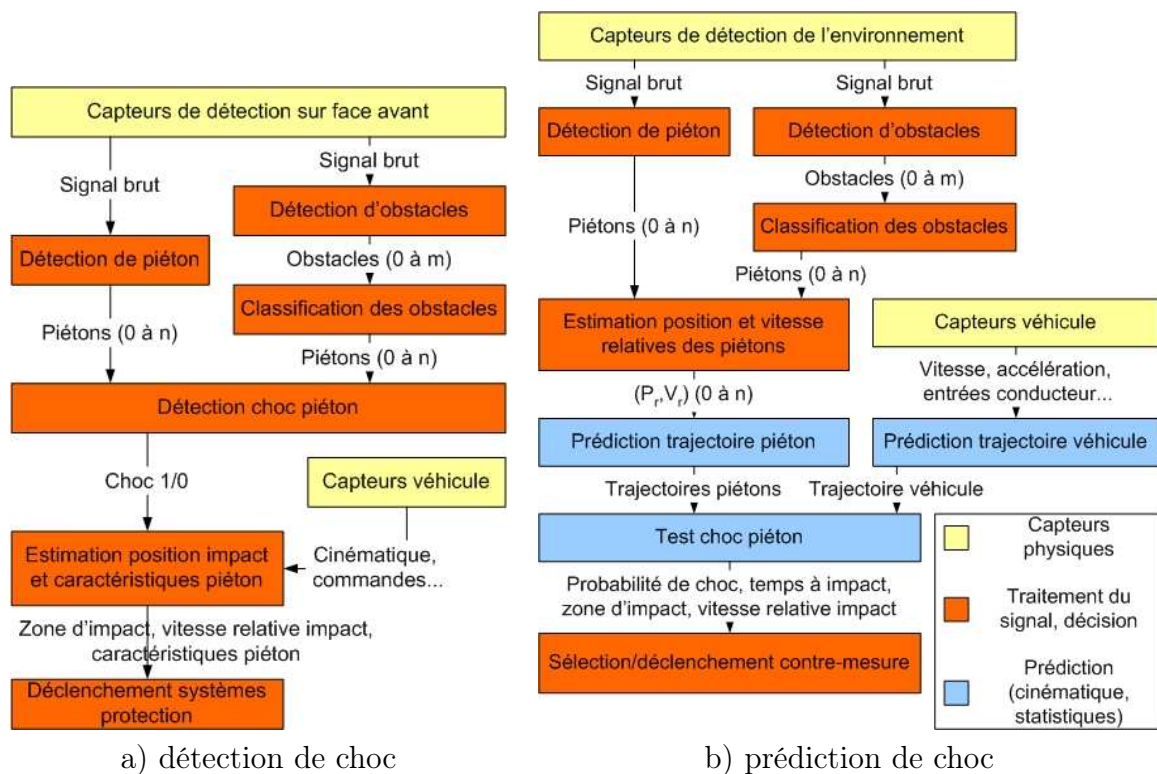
Capteurs de détection sur face avant

Signal brut

Signal brut

Détection d'obstacles

Détection de piéton

Obstacles (0 à m)

Classification des obstacles

Piétons (0 à n)

Piétons (0 à n)

Détection choc piéton

Choc 1/0

Capteurs véhicule

Estimation position impact et caractéristiques piéton

Cinématique, commandes...

Zone d'impact, vitesse relative impact, caractéristiques piéton

Déclenchement systèmes protection

a) détection de choc

Capteurs de détection de l'environnement

Signal brut

Signal brut

Détection de piéton

Détection d'obstacles

Obstacles (0 à m)

Piétons (0 à n)

Classification des obstacles

Piétons (0 à n)

Estimation position et vitesse relatives des piétons

Capteurs véhicule

Vitesse, accélération, entrées conducteur...

$(P_r,V_r)$ (0 à n)

Prédiction trajectoire piéton

Prédiction trajectoire véhicule

Trajectoires piétons

Trajectoire véhicule

Test choc piéton

Probabilité de choc, temps à impact, zone d'impact, vitesse relative impact

Sélection/déclenchement contre-mesure

Capteurs physiques

Traitement du signal, décision

Prédiction (cinématique, statistiques)

b) prédiction de choc